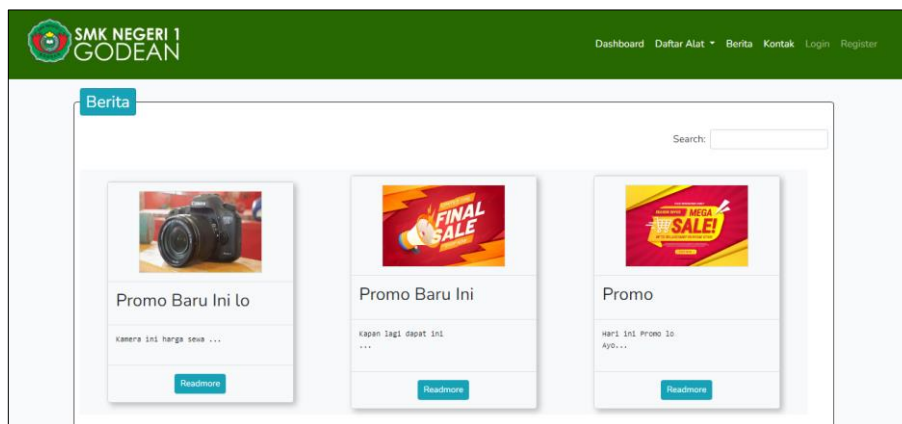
SMK NEGERI 1
GODEAN

Dashboard Daftar Alat Berita Kontak Login Register

Berita

Search:

FINAL SALE

MEGA SALE!

Promo Baru Ini lo

Kamera ini harga sewa ...

Readmore

Promo Baru Ini

Kapan lagi dapat ini ...

Readmore

Promo

Hari ini Promo lo Ayo...

Readmore